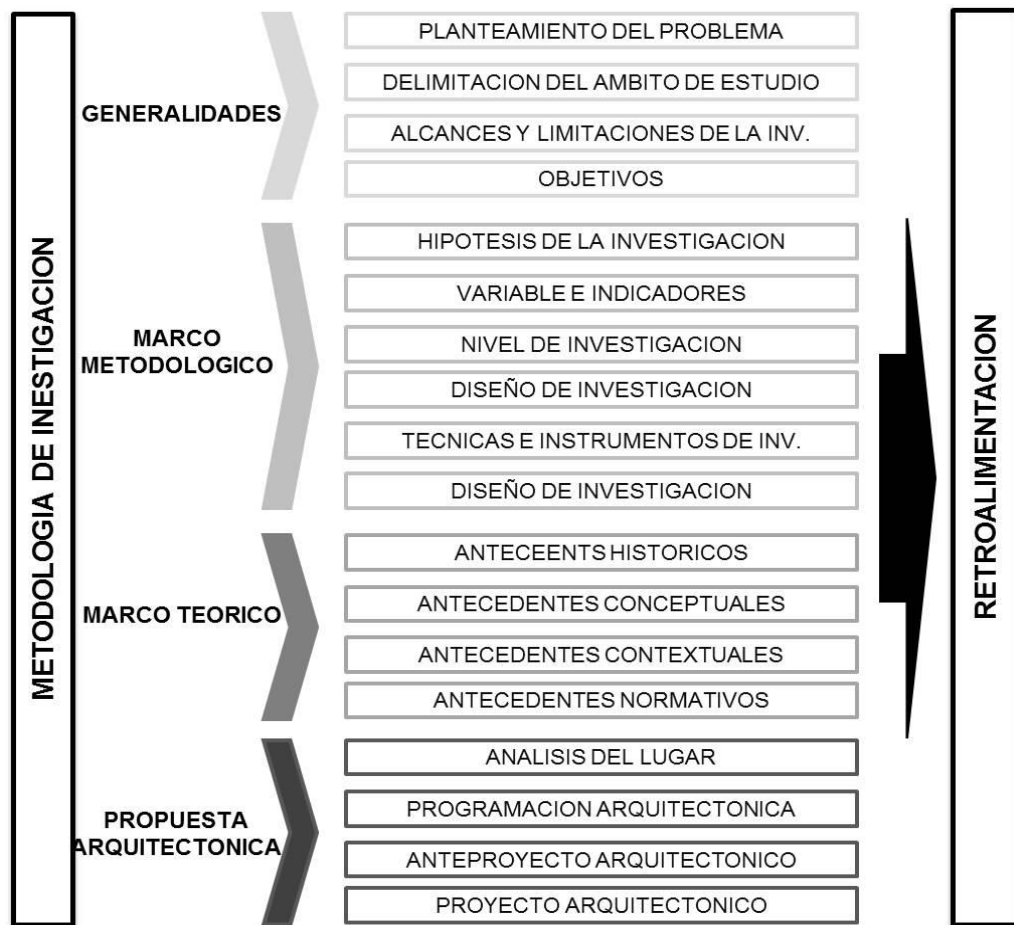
METODOLOGIA DE INESTIGACION

GENERALIDADES

PLANTEAMIENTO DEL PROBLEMA

DELIMITACION DEL AMBITO DE ESTUDIO

ALCANCES Y LIMITACIONES DE LA INV.

OBJETIVOS

MARCO METODOLOGICO

HIPOTESIS DE LA INVESTIGACION

VARIABLE E INDICADORES

NIVEL DE INVESTIGACION

DISEÑO DE INVESTIGACION

TECNICAS E INSTRUMENTOS DE INV.

DISEÑO DE INVESTIGACION

MARCO TEORICO

ANTECEENTS HISTORICOS

ANTECEDENTES CONCEPTUALES

ANTECEDENTES CONTEXTUALES

ANTECEDENTES NORMATIVOS

PROPUESTA ARQUITECTONICA

ANALISIS DEL LUGAR

PROGRAMACION ARQUITECTONICA

ANTEPROYECTO ARQUITECTONICO

PROYECTO ARQUITECTONICO

RETROALIMENTACION